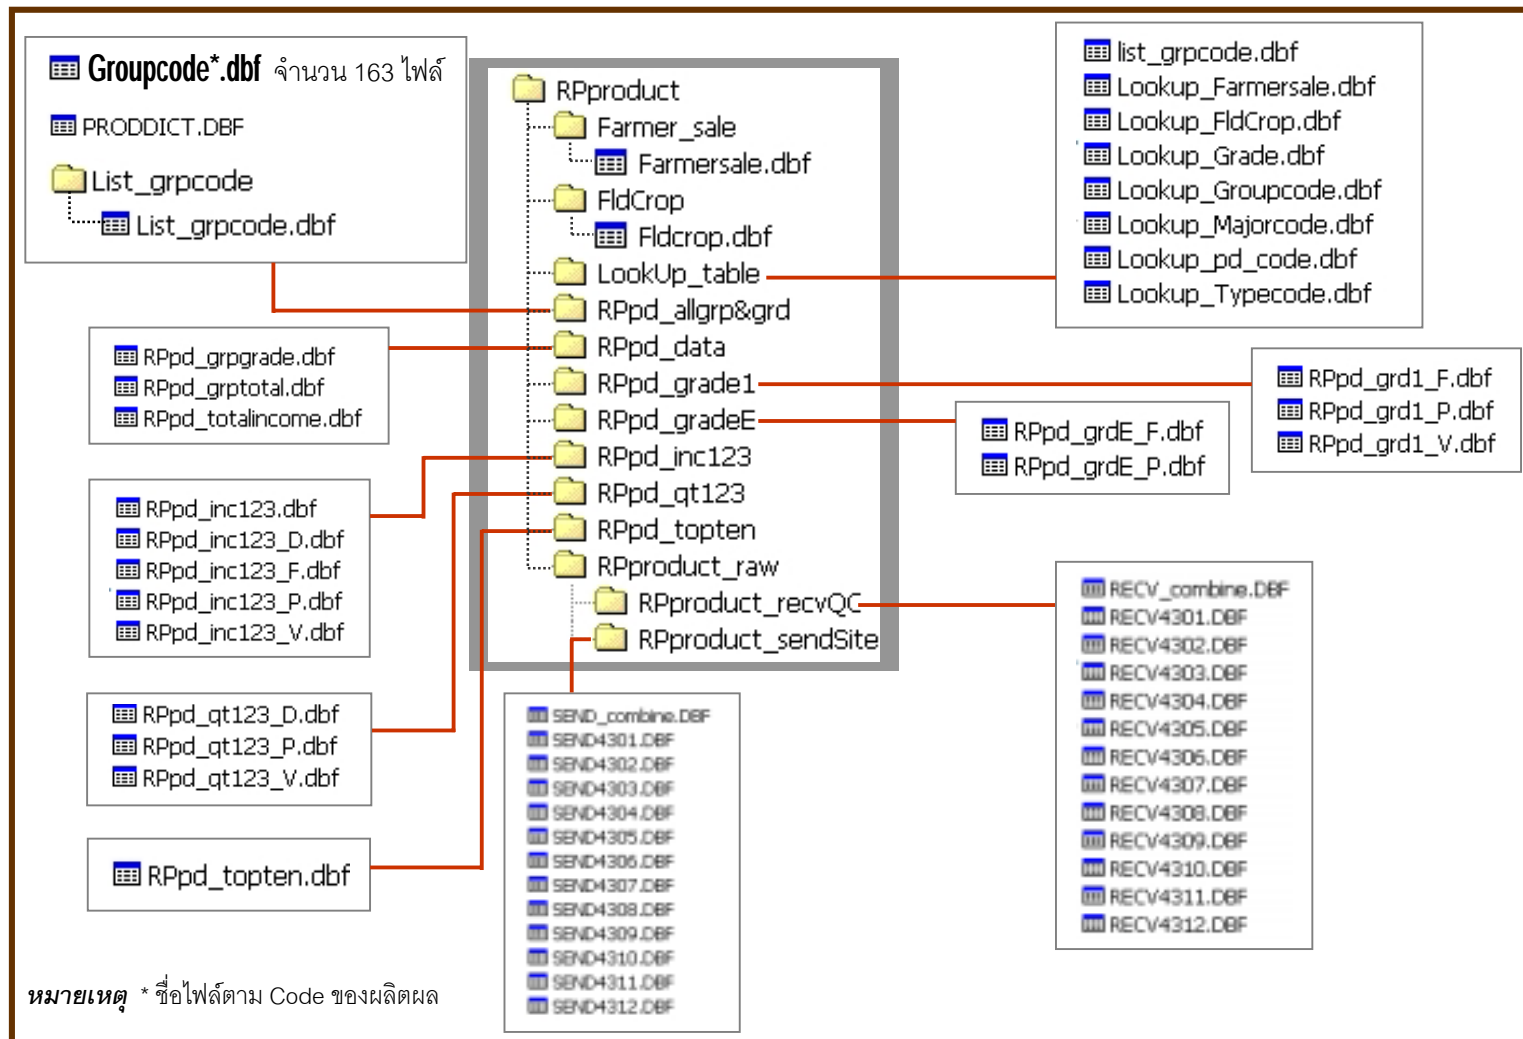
Groupcode*.dbf จำนวน 163 ไฟล์
PRODDICT.DBF
List_grpcode
List_grpcode.dbf

RPproduct
Farmer_sale
Farmersale.dbf
FldCrop
Fldcrop.dbf
LookUp_table
RPpd_allgrp&grd
RPpd_data
RPpd_grade1
RPpd_gradeE
RPpd_inc123
RPpd_qt123
RPpd_topten
RPproduct_raw
RPproduct_recvQC
RPproduct_sendSite

list_grpcode.dbf
Lookup_Farmersale.dbf
Lookup_FldCrop.dbf
Lookup_Grade.dbf
Lookup_Groupcode.dbf
Lookup_Majorcode.dbf
Lookup_pd_code.dbf
Lookup_Typecode.dbf

RPpd_grpgrade.dbf
RPpd_grptotal.dbf
RPpd_totalincome.dbf

RPpd_grd1_F.dbf
RPpd_grd1_P.dbf
RPpd_grd1_V.dbf

RPpd_grdE_F.dbf
RPpd_grdE_P.dbf

RPpd_inc123.dbf
RPpd_inc123_D.dbf
RPpd_inc123_F.dbf
RPpd_inc123_P.dbf
RPpd_inc123_V.dbf

RPpd_qt123_D.dbf
RPpd_qt123_P.dbf
RPpd_qt123_V.dbf

RPpd_topten.dbf

SEND_combine.DBF
SEND4301.DBF
SEND4302.DBF
SEND4303.DBF
SEND4304.DBF
SEND4305.DBF
SEND4306.DBF
SEND4307.DBF
SEND4308.DBF
SEND4309.DBF
SEND4310.DBF
SEND4311.DBF
SEND4312.DBF

RECV_combine.DBF
RECV4301.DBF
RECV4302.DBF
RECV4303.DBF
RECV4304.DBF
RECV4305.DBF
RECV4306.DBF
RECV4307.DBF
RECV4308.DBF
RECV4309.DBF
RECV4310.DBF
RECV4311.DBF
RECV4312.DBF

หมายเหตุ * ชื่อไฟล์ตาม Code ของผลิตผล